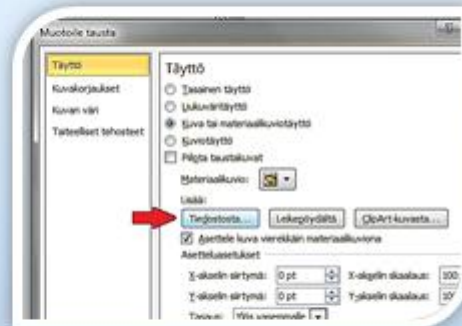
Muotoile tausta

Täyttö
Kuvakorjaukset
Kuvan väri
Taiteelliset tehosteet

Täyttö

Tasainen täyttö
Liukuväritäyttö
Kuva tai materiaalikuviotäyttö
Kuviotäyttö
Piilota taustakuvat

Materiaalikuvio:

Lisää:
Tiedostosta... Leikepöydältä ClipArt-kuvasta...

Asettele kuva vierekkäin materiaalikuviona

Asetteluasetukset

X-akselin siirtymä: 0 pt X-akselin skaalaus: 100
Y-akselin siirtymä: 0 pt Y-akselin skaalaus: 10
Tasaus: Ylös vasemmalle